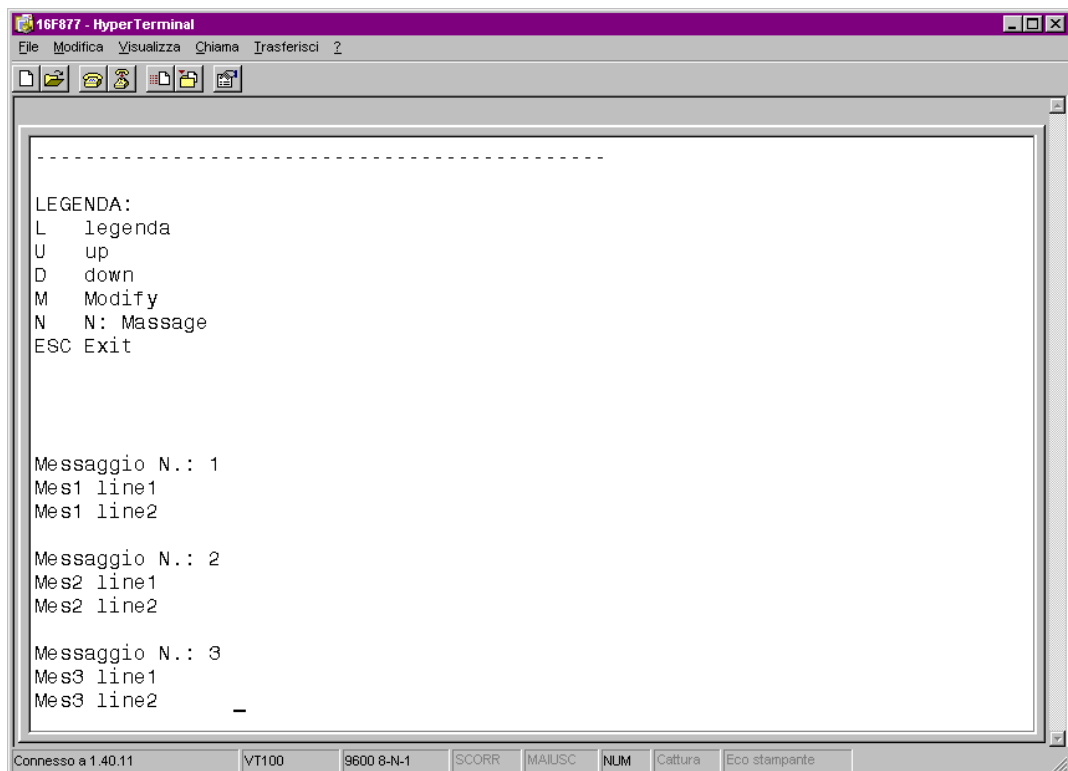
16F877 - HyperTerminal

File Modifica Visualizza Chiama Trasferisci ?

-----------------------------------------------

LEGENDA:
L legenda
U up
D down
M Modify
N N: Massage
ESC Exit

Messaggio N.: 1
Mes1 line1
Mes1 line2

Messaggio N.: 2
Mes2 line1
Mes2 line2

Messaggio N.: 3
Mes3 line1
Mes3 line2

Connesso a 1.40.11 | VT100 | 9600 8-N-1 | SCORR | MAIUSC | NUM | Cattura | Eco stampante